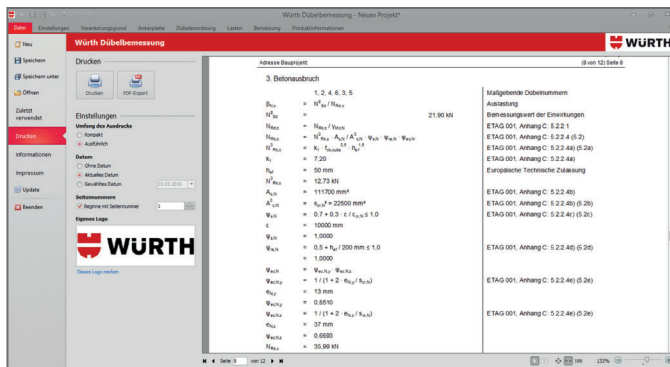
Würth Dübelbemessung - Neues Projekt*

Datei Einstellungen Verankerungsgrund Ankerplatte Dübelanordnung Lasten Bemessung Produktinformationen

Würth Dübelbemessung

WÜRTH

Neu
Speichern
Speichern unter
Öffnen
Zuletzt verwendet
Drucken
Informationen
Impressum
Update
Beenden

Drucken

Drucken PDF-Export

Einstellungen

Umfang des Ausdrucks
Kompakt
Ausführlich

Datum
Ohne Datum
Aktuelles Datum
Gewähltes Datum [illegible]

Seitennummern
Beginne mit Seitennummer 1

Eigenes Logo

WÜRTH

Dieses Logo merken

Adresse Bauprojekt: (8 von 12) Seite 8

3. Betonausbruch

| | | 1, 2, 4, 6, 3, 5 | | Maßgebende Dübelnummern |
|---|---|---|---|---|
| $\beta_{N,c}$ | = | $N^g_{Sd} / N_{Rd,c}$ | | Auslastung |
| $N^g_{Sd}$ | = | | 21,90 kN | Bemessungswert der Einwirkungen |
| $N_{Rd,c}$ | = | $N_{Rk,c} / \gamma_{Mc,N}$ | | ETAG 001, Anhang C: 5.2.2.1 |
| $N_{Rk,c}$ | = | $N^0_{Rk,c} \cdot A_{c,N} / A^0_{c,N} \cdot \psi_{s,N} \cdot \psi_{re,N} \cdot \psi_{ec,N}$ | | ETAG 001, Anhang C: 5.2.2.4 (5.2) |
| $N^0_{Rk,c}$ | = | $k_1 \cdot f_{ck,cube}^{0,5} \cdot h_{ef}^{1,5}$ | | ETAG 001, Anhang C: 5.2.2.4a) (5.2a) |
| $k_1$ | = | 7,20 | | ETAG 001, Anhang C: 5.2.2.4a) |
| $h_{ef}$ | = | 50 mm | | Europäische Technische Zulassung |
| $N^0_{Rk,c}$ | = | 12,73 kN | | |
| $A_{c,N}$ | = | 111700 mm² | | ETAG 001, Anhang C: 5.2.2.4b) |
| $A^0_{c,N}$ | = | $s_{cr,N}^2$ = 22500 mm² | | ETAG 001, Anhang C: 5.2.2.4b) (5.2b) |
| $\psi_{s,N}$ | = | $0,7 + 0,3 \cdot c / c_{cr,N} \leq 1,0$ | | ETAG 001, Anhang C: 5.2.2.4c) (5.2c) |
| c | = | 10000 mm | | |
| $\psi_{s,N}$ | = | 1,0000 | | |
| $\psi_{re,N}$ | = | $0,5 + h_{ef} / 200$ mm $\leq 1,0$ | | ETAG 001, Anhang C: 5.2.2.4d) (5.2d) |
| | = | 1,0000 | | |
| $\psi_{ec,N}$ | = | $\psi_{ec,N,y} \cdot \psi_{ec,N,z}$ | | |
| $\psi_{ec,N,y}$ | = | $1 / (1 + 2 \cdot e_{N,y} / s_{cr,N})$ | | ETAG 001, Anhang C: 5.2.2.4e) (5.2e) |
| $e_{N,y}$ | = | 13 mm | | |
| $\psi_{ec,N,y}$ | = | 0,8510 | | |
| $\psi_{ec,N,z}$ | = | $1 / (1 + 2 \cdot e_{N,z} / s_{cr,N})$ | | ETAG 001, Anhang C: 5.2.2.4e) (5.2e) |
| $e_{N,z}$ | = | 37 mm | | |
| $\psi_{ec,N,z}$ | = | 0,6693 | | |
| $N_{Rk,c}$ | = | 35,99 kN | | |

Seite 8 von 12

133%